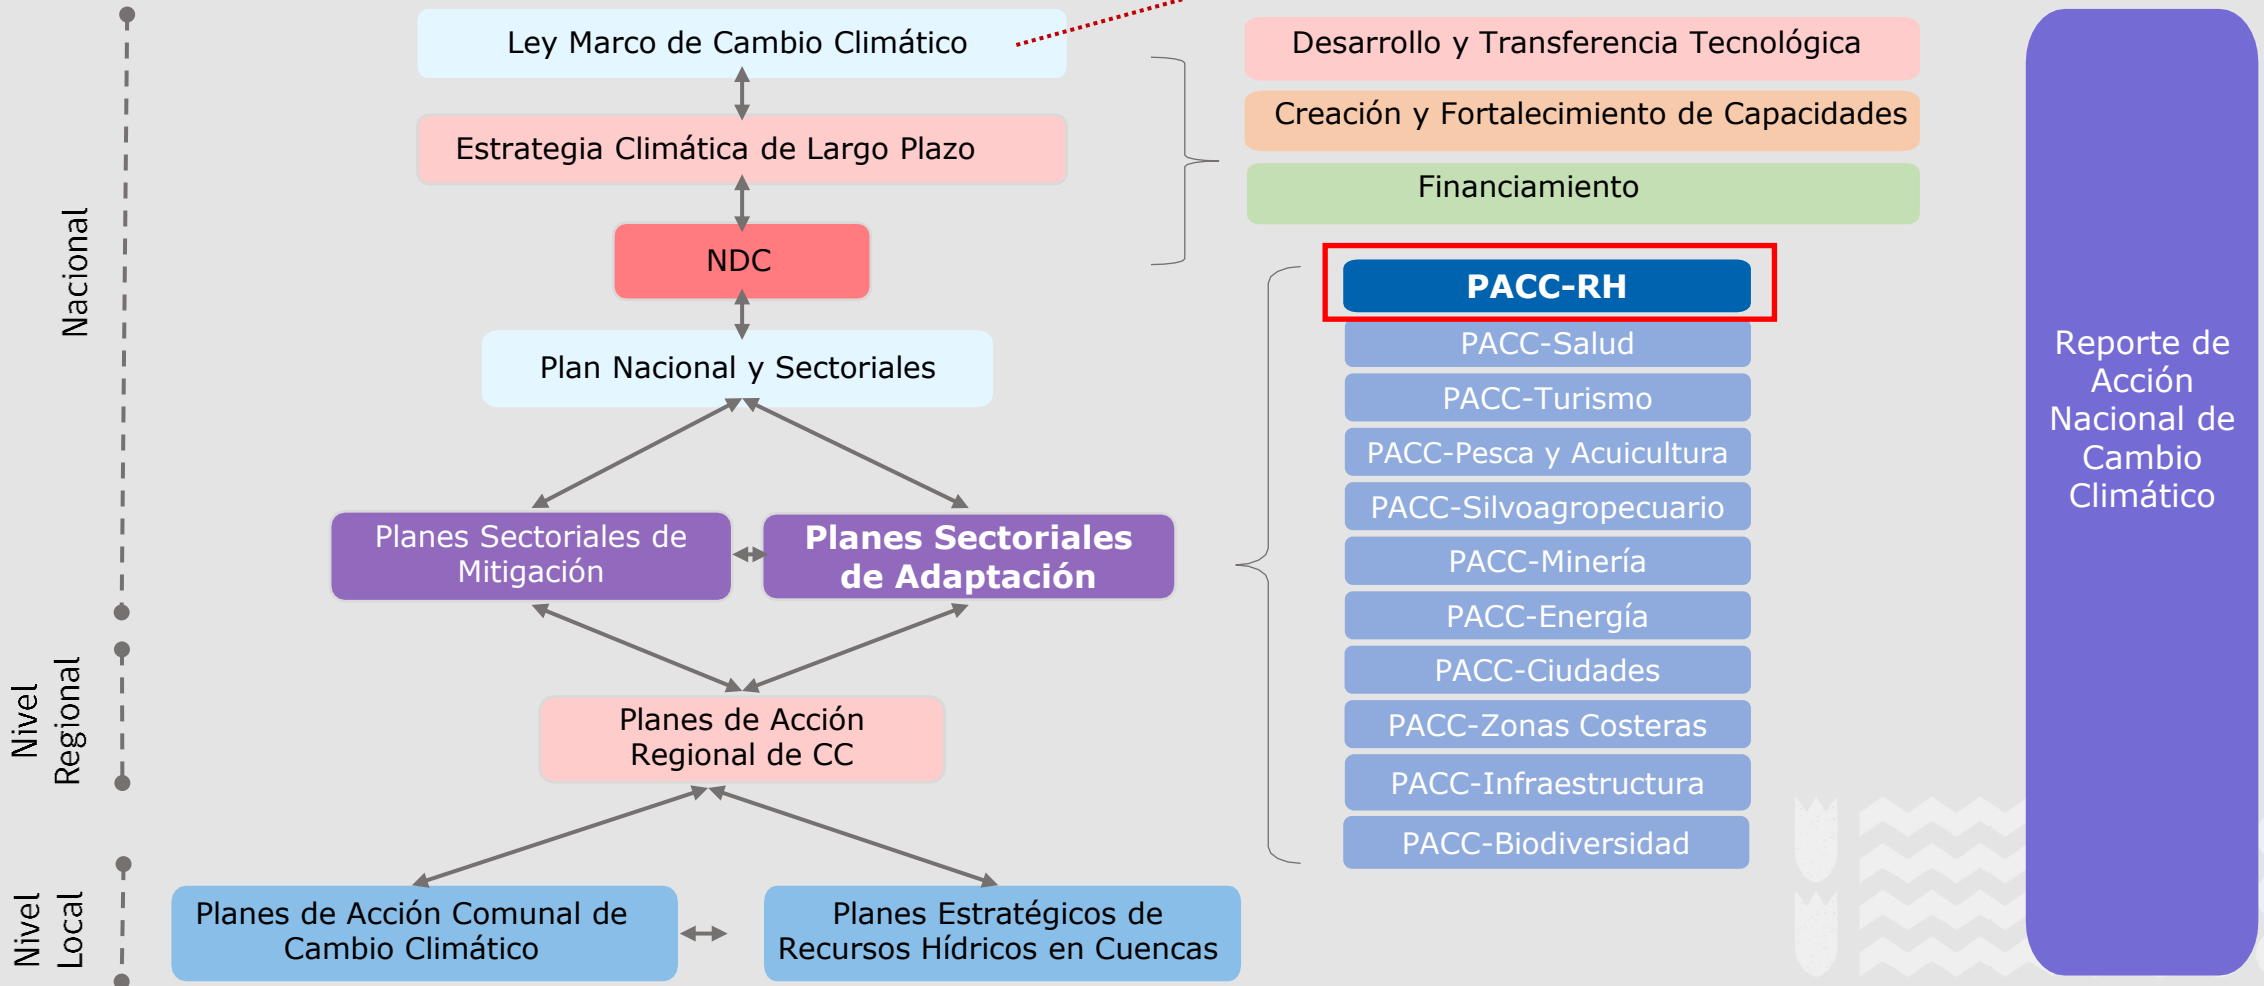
Nacional

Nivel Regional

Nivel Local

Ley Marco de Cambio Climático

Estrategia Climática de Largo Plazo

NDC

Plan Nacional y Sectoriales

Planes Sectoriales de Mitigación

Planes Sectoriales de Adaptación

Planes de Acción Regional de CC

Planes de Acción Comunal de Cambio Climático

Planes Estratégicos de Recursos Hídricos en Cuencas

Desarrollo y Transferencia Tecnológica

Creación y Fortalecimiento de Capacidades

Financiamiento

PACC-RH

PACC-Salud

PACC-Turismo

PACC-Pesca y Acuicultura

PACC-Silvoagropecuario

PACC-Minería

PACC-Energía

PACC-Ciudades

PACC-Zonas Costeras

PACC-Infraestructura

PACC-Biodiversidad

Reporte de Acción Nacional de Cambio Climático